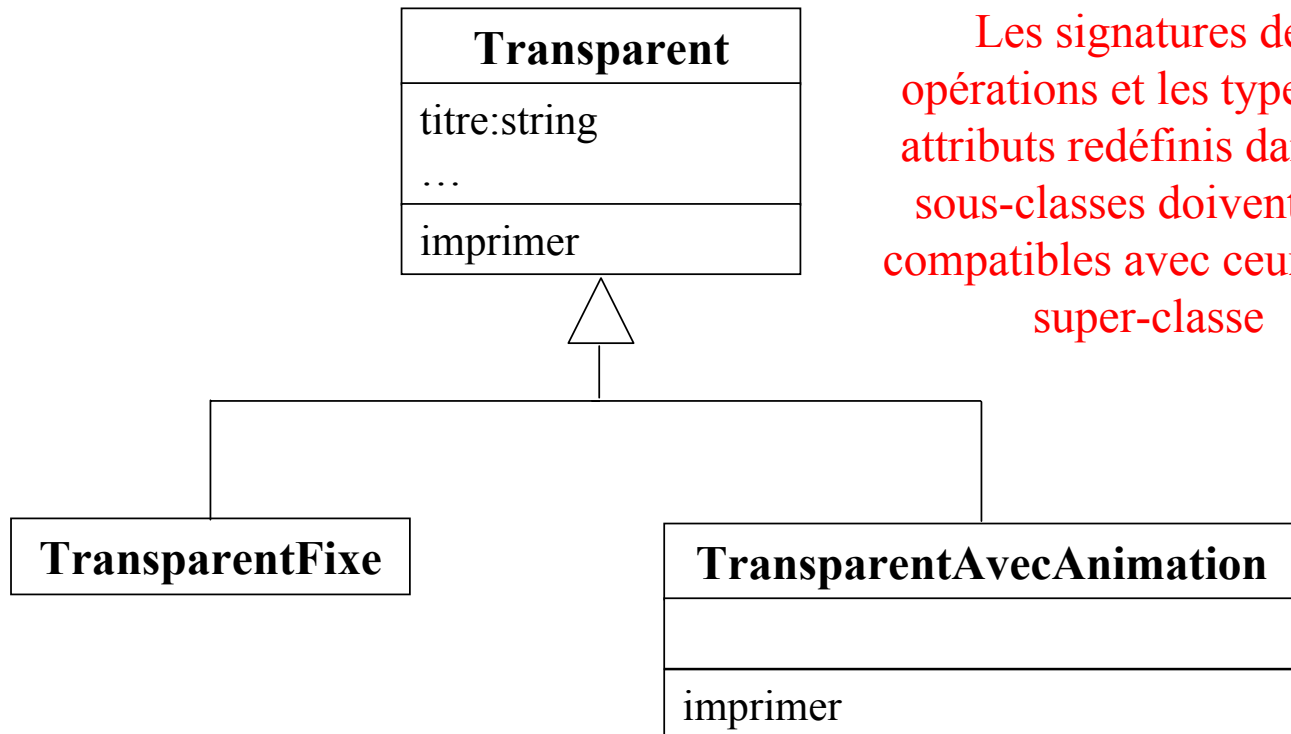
Transparent

titre:string
…

imprimer

Les signatures de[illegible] opérations et les type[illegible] attributs redéfinis da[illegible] sous-classes doivent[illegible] compatibles avec ceu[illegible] super-classe

TransparentFixe

TransparentAvecAnimation

imprimer